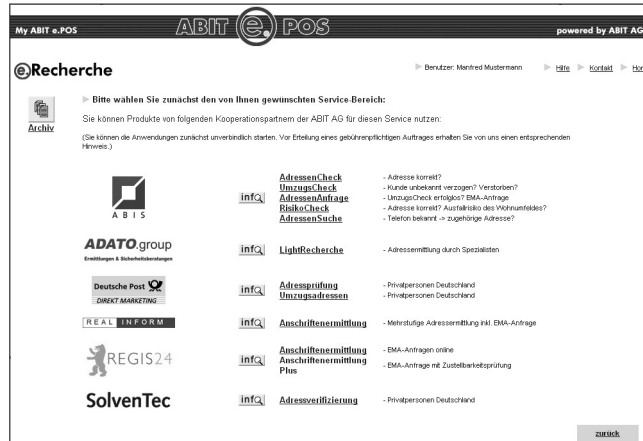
My ABIT e.POS

ABIT e POS

powered by ABIT AG

e.Recherche

Benutzer: Manfred Mustermann

Hilfe | Kontakt | Hom

Archiv

Bitte wählen Sie zunächst den von Ihnen gewünschten Service-Bereich:

Sie können Produkte von folgenden Kooperationspartnern der ABIT AG für diesen Service nutzen:

(Sie können die Anwendungen zunächst unverbindlich starten. Vor Erteilung eines gebührenpflichtigen Auftrages erhalten Sie von uns einen entsprechenden Hinweis.)

ABIS

info

AdressenCheck - Adresse korrekt?
UmzugsCheck - Kunde unbekannt verzogen? Verstorben?
AdressenAnfrage - UmzugsCheck erfolglos? EMA-Anfrage
RisikoCheck - Adresse korrekt? Ausfallrisiko des Wohnumfeldes?
AdressenSuche - Telefon bekannt -> zugehörige Adresse?

ADATO.group
Ermittlungen & Sicherheitsberatungen

info

LightRecherche - Adressermittlung durch Spezialisten

Deutsche Post
DIREKT MARKETING

info

Adressprüfung - Privatpersonen Deutschland
Umzugsadressen - Privatpersonen Deutschland

REAL INFORM

info

Anschriftenermittlung - Mehrstufige Adressermittlung inkl. EMA-Anfrage

REGIS24

info

Anschriftenermittlung - EMA-Anfragen online
Anschriftenermittlung Plus - EMA-Anfrage mit Zustellbarkeitsprüfung

SolvenTec

info

Adressverifizierung - Privatpersonen Deutschland

zurück